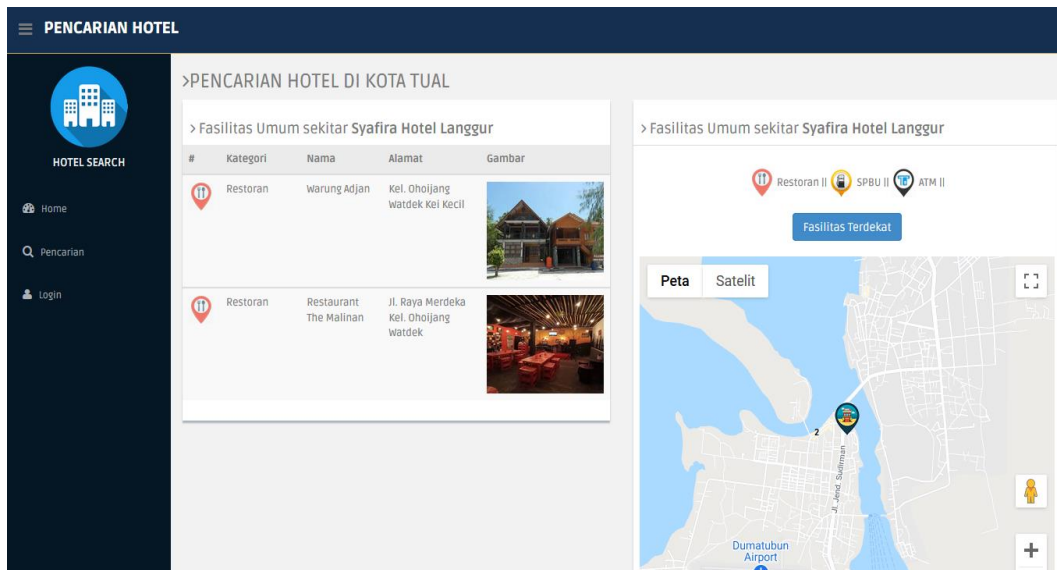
PENCARIAN HOTEL

HOTEL SEARCH

Home

Pencarian

Login

>PENCARIAN HOTEL DI KOTA TUAL

> Fasilitas Umum sekitar **Syafira Hotel Langgur**

| # | Kategori | Nama | Alamat | Gambar |
|---|---|---|---|---|
| | Restoran | Warung Adjan | Kel. Ohoijang Watdek Kei Kecil | |
| | Restoran | Restaurant The Malinan | Jl. Raya Merdeka Kel. Ohoijang Watdek | |

> Fasilitas Umum sekitar **Syafira Hotel Langgur**

Restoran || SPBU || ATM ||

Fasilitas Terdekat

Peta Satelit

2

Jl. Jend. Sudirman

Dumatubun Airport